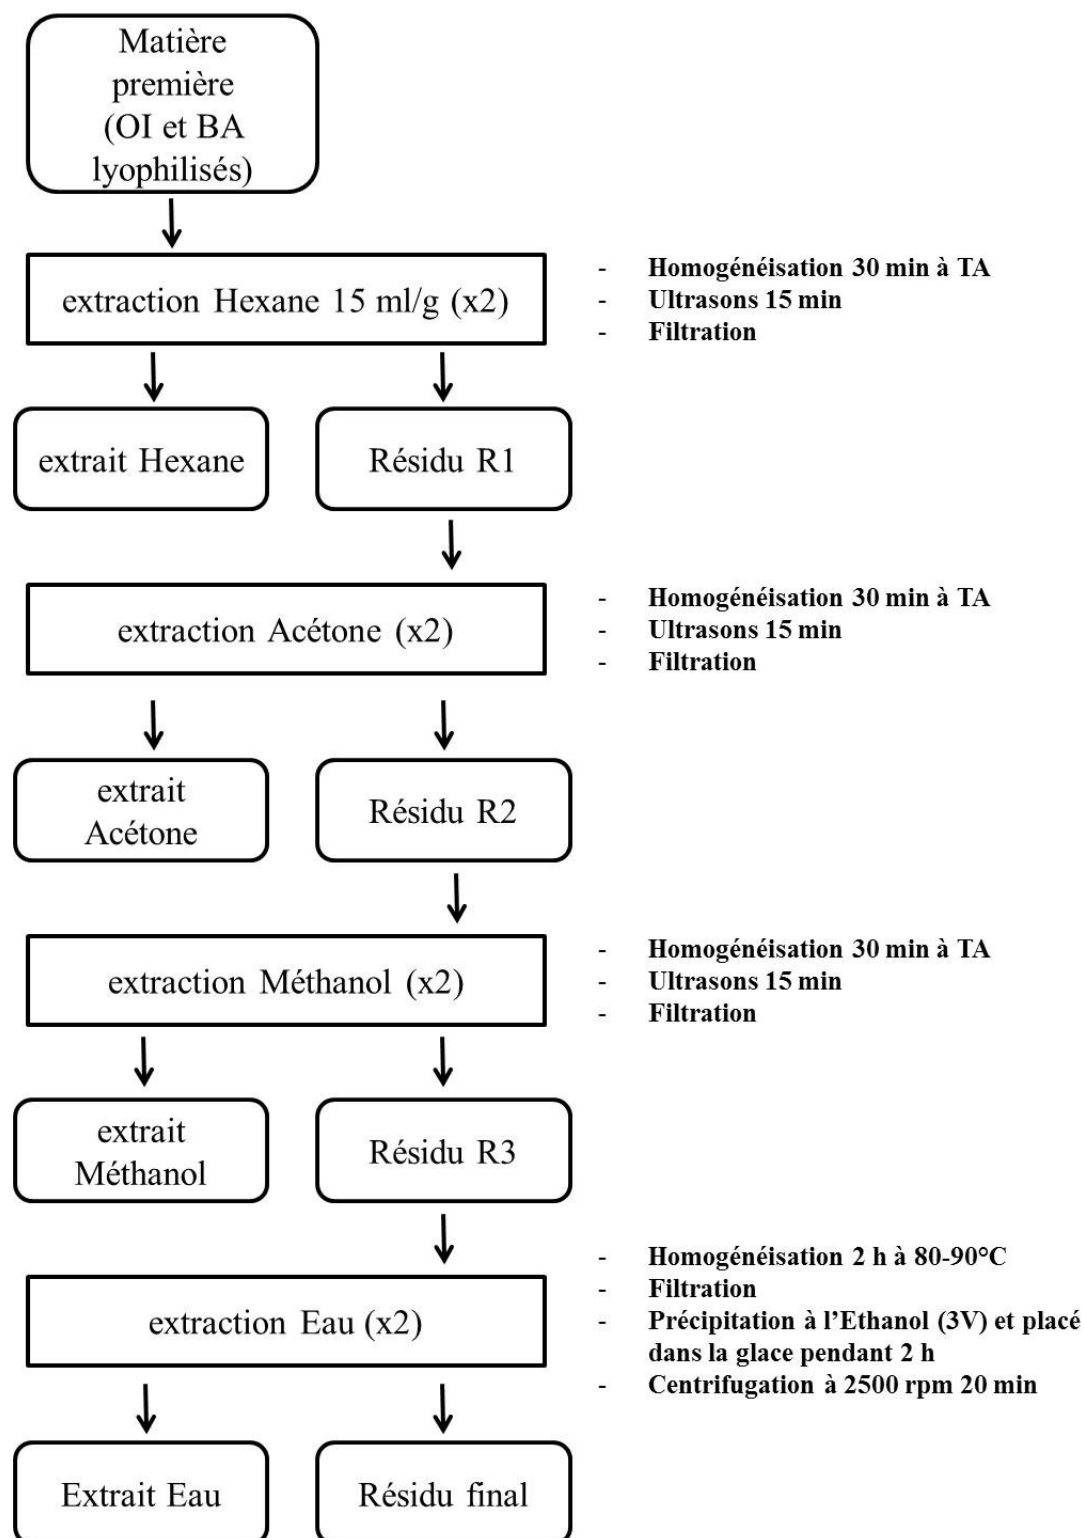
Matière première (OI et BA lyophilisés)

extraction Hexane 15 ml/g (x2)

- Homogénéisation 30 min à TA
- Ultrasons 15 min
- Filtration

extrait Hexane

Résidu R1

extraction Acétone (x2)

- Homogénéisation 30 min à TA
- Ultrasons 15 min
- Filtration

extrait Acétone

Résidu R2

extraction Méthanol (x2)

- Homogénéisation 30 min à TA
- Ultrasons 15 min
- Filtration

extrait Méthanol

Résidu R3

- Homogénéisation 2 h à 80-90°C
- Filtration
- Précipitation à l'Ethanol (3V) et placé dans la glace pendant 2 h
- Centrifugation à 2500 rpm 20 min

extraction Eau (x2)

Extrait Eau

Résidu final